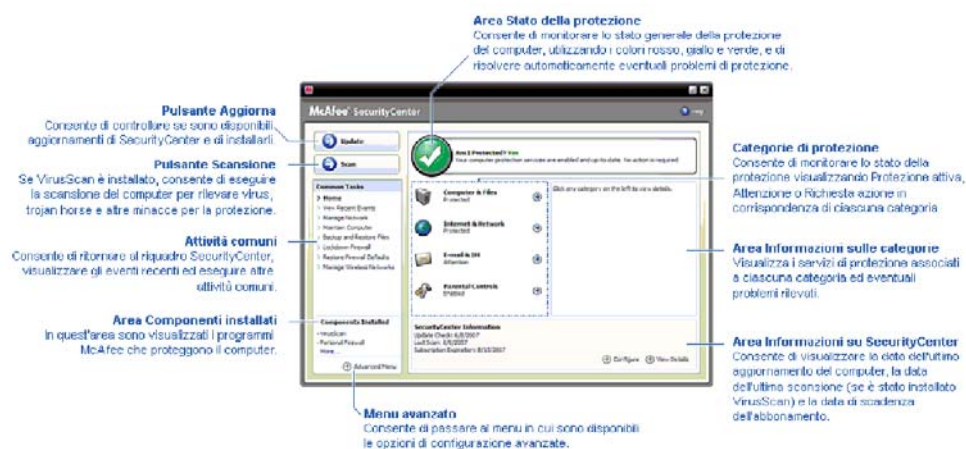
Area Stato della protezione
Consente di monitorare lo stato generale della protezione del computer, utilizzando i colori rosso, giallo e verde, e di risolvere automaticamente eventuali problemi di protezione.

Pulsante Aggiorna
Consente di controllare se sono disponibili aggiornamenti di SecurityCenter e di installarli.

Pulsante Scansione
Se VirusScan è installato, consente di eseguire la scansione del computer per rilevare virus, trojan horse e altre minacce per la protezione.

Attività comuni
Consente di ritornare al riquadro SecurityCenter, visualizzare gli eventi recenti ed eseguire altre attività comuni.

Area Componenti installati
In quest'area sono visualizzati i programmi McAfee che proteggono il computer.

McAfee SecurityCenter
Help
Update
Scan
Am I Protected? Yes
Your computer protection services are enabled and up-to-date. No action is required.
Common Tasks
Home
View Recent Events
Manage Network
Maintain Computer
Backup and Restore Files
Lockdown Firewall
Restore Firewall Defaults
Manage Wireless Networks
Computer & Files
Protected
Internet & Network
Protected
E-mail & IM
Attention
Parental Controls
Enabled
Click any category on the left to view details.
Components Installed
VirusScan
Personal Firewall
More...
SecurityCenter Information
Update Check: 6/8/2007
Last Scan: 6/8/2007
Subscription Expiration: 8/15/2007
Configure
View Details
Advanced Menu

Categorie di protezione
Consente di monitorare lo stato della protezione visualizzando Protezione attiva, Attenzione o Richiesta azione in corrispondenza di ciascuna categoria

Area Informazioni sulle categorie
Visualizza i servizi di protezione associati a ciascuna categoria ed eventuali problemi rilevati.

Area Informazioni su SecurityCenter
Consente di visualizzare la data dell'ultimo aggiornamento del computer, la data dell'ultima scansione (se è stato installato VirusScan) e la data di scadenza dell'abbonamento.

Menu avanzato
Consente di passare al menu in cui sono disponibili le opzioni di configurazione avanzate.